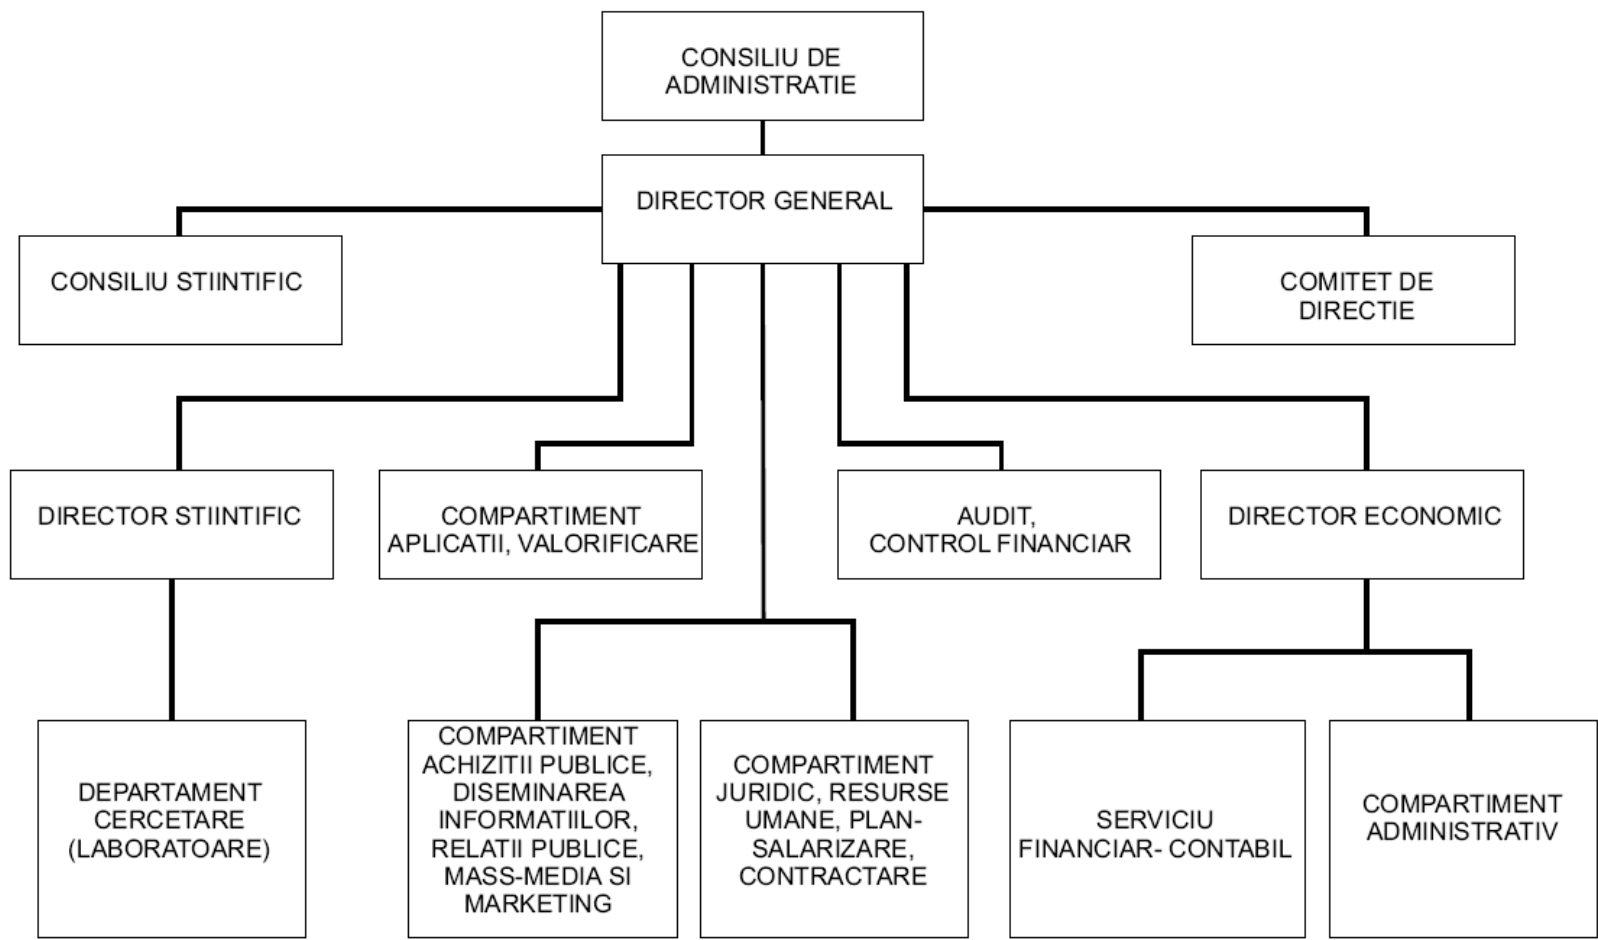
CONSILIU DE ADMINISTRATIE

DIRECTOR GENERAL

CONSILIU STIINTIFIC

COMITET DE DIRECTIE

DIRECTOR STIINTIFIC

COMPARTIMENT APLICATII, VALORIFICARE

AUDIT, CONTROL FINANCIAR

DIRECTOR ECONOMIC

DEPARTAMENT CERCETARE (LABORATOARE)

COMPARTIMENT ACHIZITII PUBLICE, DISEMINAREA INFORMATIILOR, RELATII PUBLICE, MASS-MEDIA SI MARKETING

COMPARTIMENT JURIDIC, RESURSE UMANE, PLAN-SALARIZARE, CONTRACTARE

SERVICIU FINANCIAR- CONTABIL

COMPARTIMENT ADMINISTRATIV